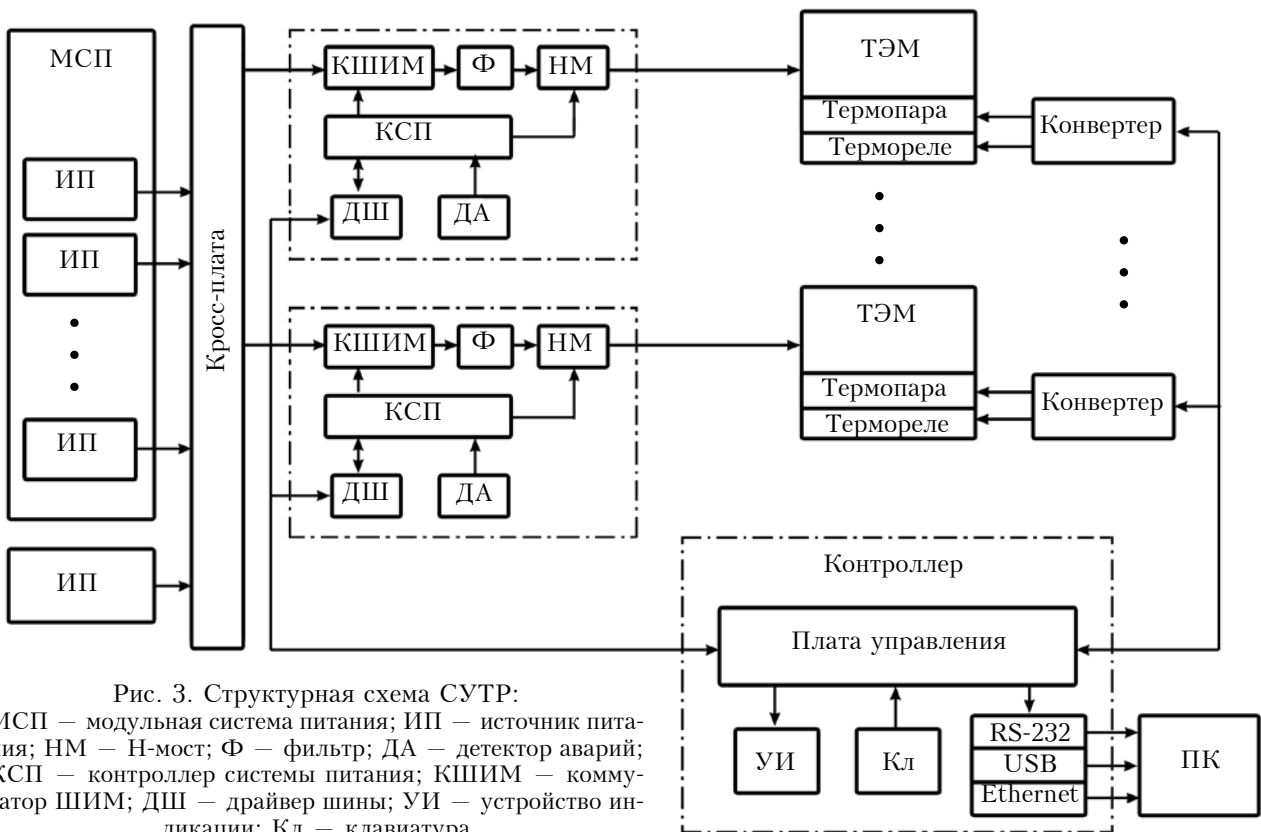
МСП

ИП

ИП

ИП

ИП

Кросс-плата

КШИМ

Ф

НМ

КСП

ДШ

ДА

КШИМ

Ф

НМ

КСП

ДШ

ДА

ТЭМ

Термопара

Термореле

Конвертер

ТЭМ

Термопара

Термореле

Конвертер

Контроллер

Плата управления

УИ

Кл

RS-232

USB

Ethernet

ПК

Рис. 3. Структурная схема СУТР:
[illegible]МСП — модульная система питания; ИП — источник питания; НМ — Н-мост; Ф — фильтр; ДА — детектор аварий; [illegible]КСП — контроллер системы питания; КШИМ — коммутатор ШИМ; ДШ — драйвер шины; УИ — устройство индикации; Кл — клавиатура